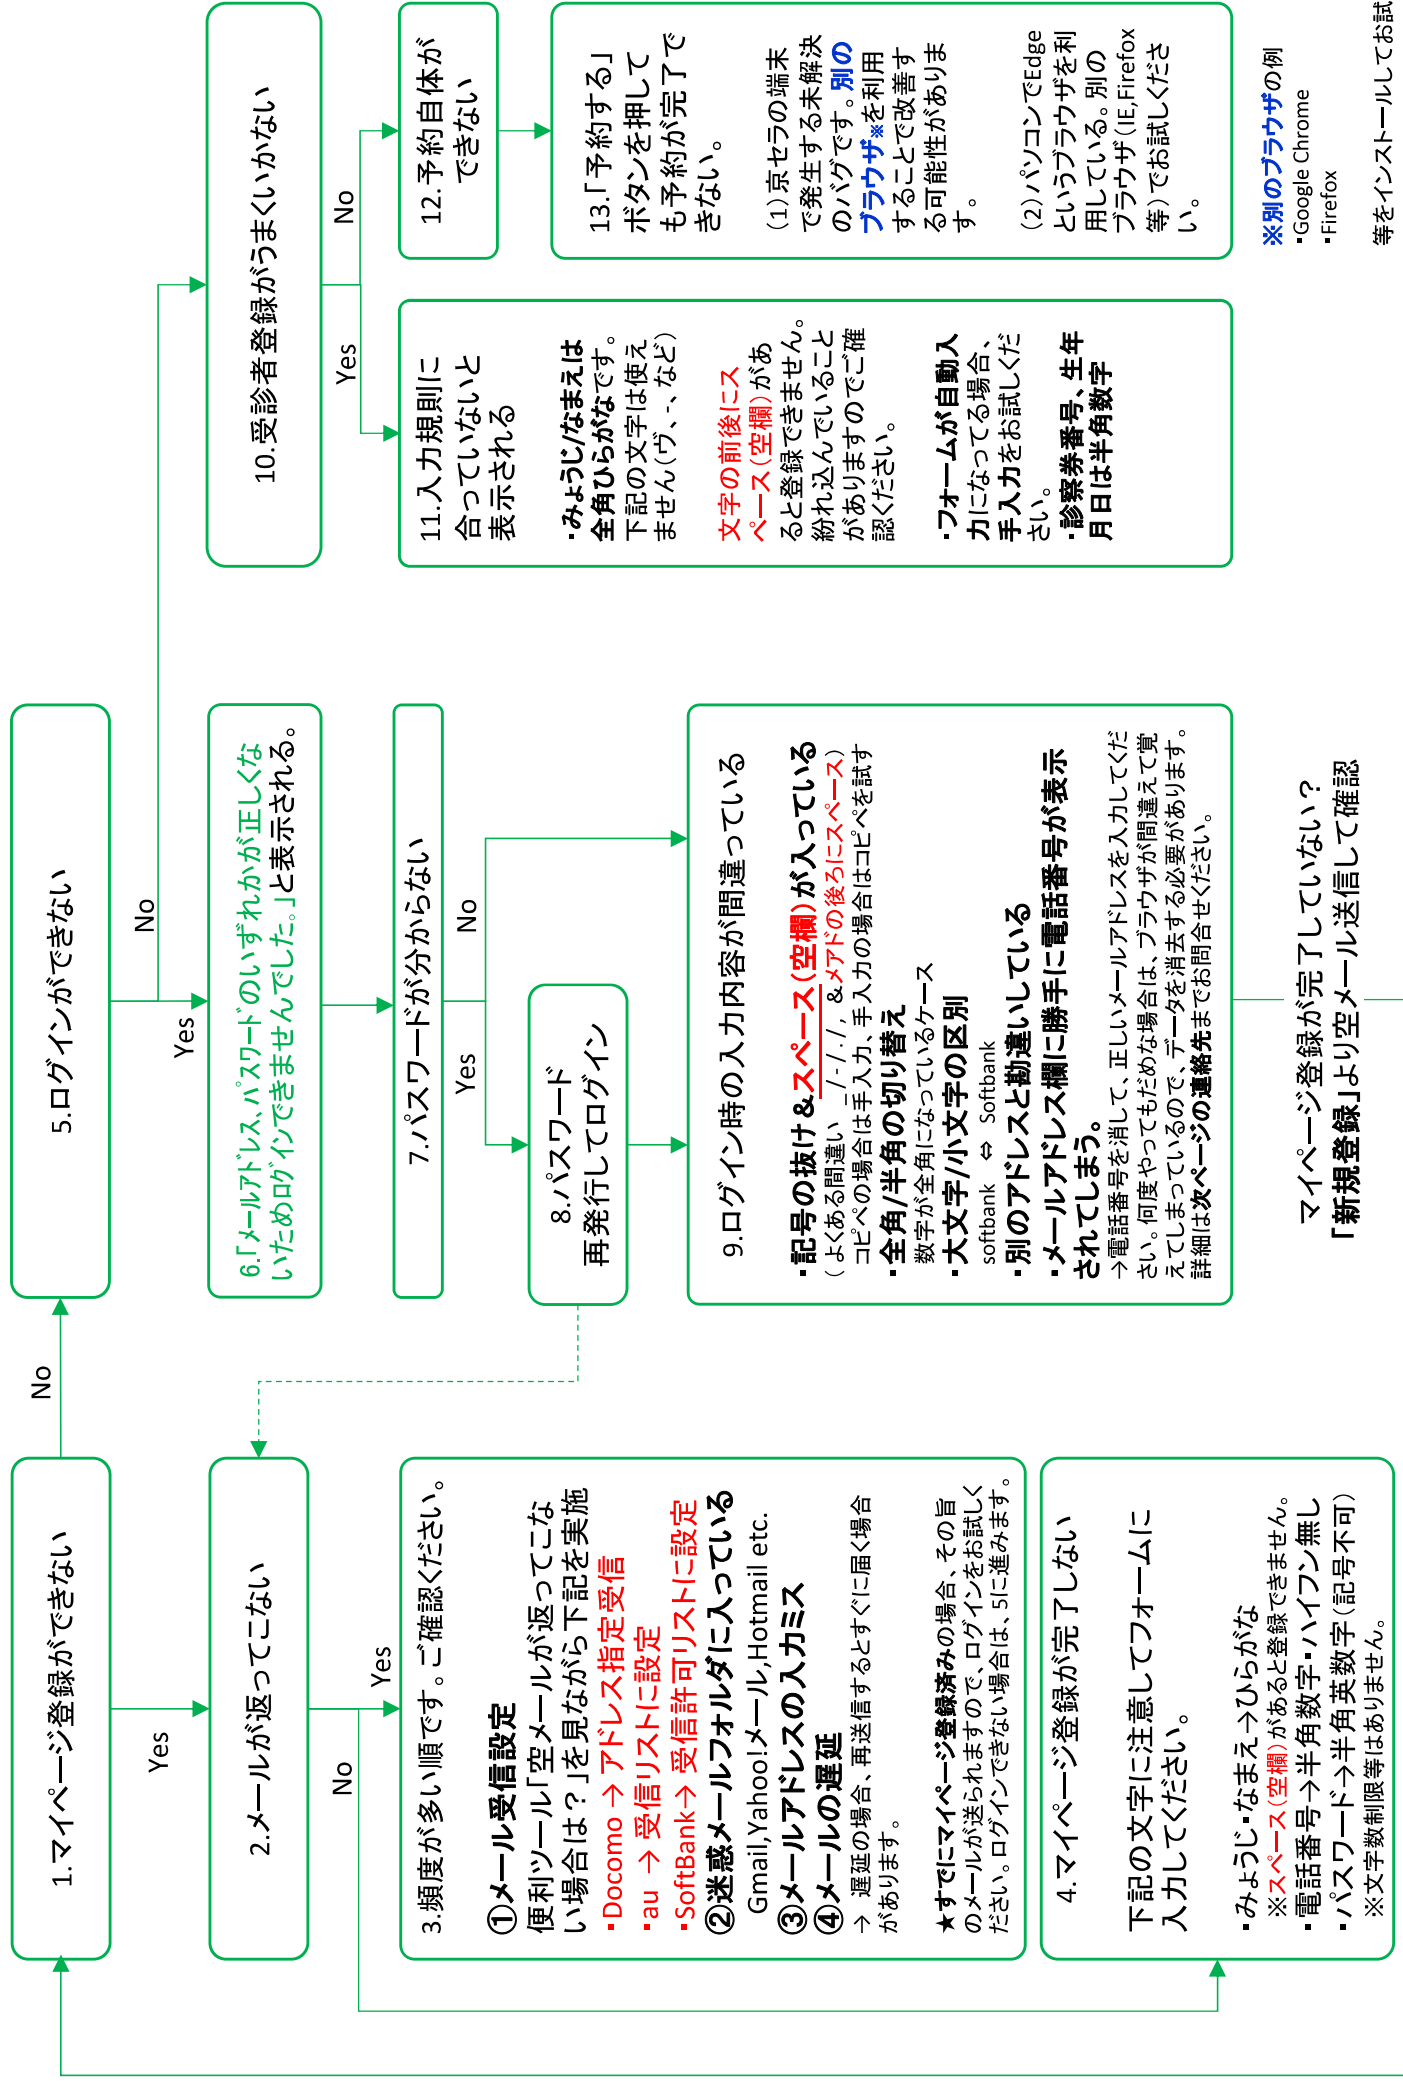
1.マイページ登録ができない

No

Yes

2.メールが返ってこない

Yes

No

3.頻度が多い順です。ご確認ください。

①メール受信設定
便利ツール「空メールが返ってこない場合は？」を見ながら下記を実施
・Docomo → アドレス指定受信
・au → 受信リストに設定
・SoftBank→ 受信許可リストに設定
②迷惑メールフォルダに入っている
Gmail,Yahoo!メール,Hotmail etc.
③メールアドレスの入力ミス
④メールの遅延
→ 遅延の場合、再送信するとすぐに届く場合があります。

★すでにマイページ登録済みの場合、その旨のメールが送られますので、ログインをお試しください。ログインできない場合は、5に進みます。

4.マイページ登録が完了しない

下記の文字に注意してフォームに入力してください。

・みょうじ・なまえ→ひらがな
※スペース（空欄）があると登録できません。
・電話番号→半角数字・ハイフン無し
・パスワード→半角英数字（記号不可）
※文字数制限等はありません。

5.ログインができない

No

Yes

6.「メールアドレス、パスワードのいずれかが正しくないためログインできませんでした。」と表示される。

7.パスワードが分からない

No

Yes

8.パスワード
再発行してログイン

9.ログイン時の入力内容が間違っている

・記号の抜け＆スペース（空欄）が入っている
（よくある間違い　_ /- / . / ,　&メアドの後ろにスペース）
コピペの場合は手入力、手入力の場合はコピペを試す
・全角/半角の切り替え
数字が全角になっているケース
・大文字/小文字の区別
softbank　⇔　Softbank
・別のアドレスと勘違いしている
・メールアドレス欄に勝手に電話番号が表示されてしまう。
→電話番号を消して、正しいメールアドレスを入力してください。何度やってもだめな場合は、ブラウザが間違えて覚えてしまっているので、データを消去する必要があります。
詳細は次ページの連絡先までお問合せください。

マイページ登録が完了していない？
「新規登録」より空メール送信して確認

10.受診者登録がうまくいかない

Yes

No

11.入力規則に合っていないと表示される

・みょうじ/なまえは全角ひらがなです。
下記の文字は使えません（ゞ、・、など）

文字の前後にスペース（空欄）があると登録できません。紛れ込んでいることがありますのでご確認ください。

・フォームが自動入力になってる場合、手入力をお試しください。
・診察券番号、生年月日は半角数字

12.予約自体ができない

13.「予約する」ボタンを押しても予約が完了できない。

（1）京セラの端末で発生する未解決のバグです。別のブラウザ※を利用することで改善する可能性があります。

（2）パソコンでEdgeというブラウザを利用している。別のブラウザ（IE,Firefox等）でお試しください。

※別のブラウザの例
・Google Chrome
・Firefox
等をインストールしてお試